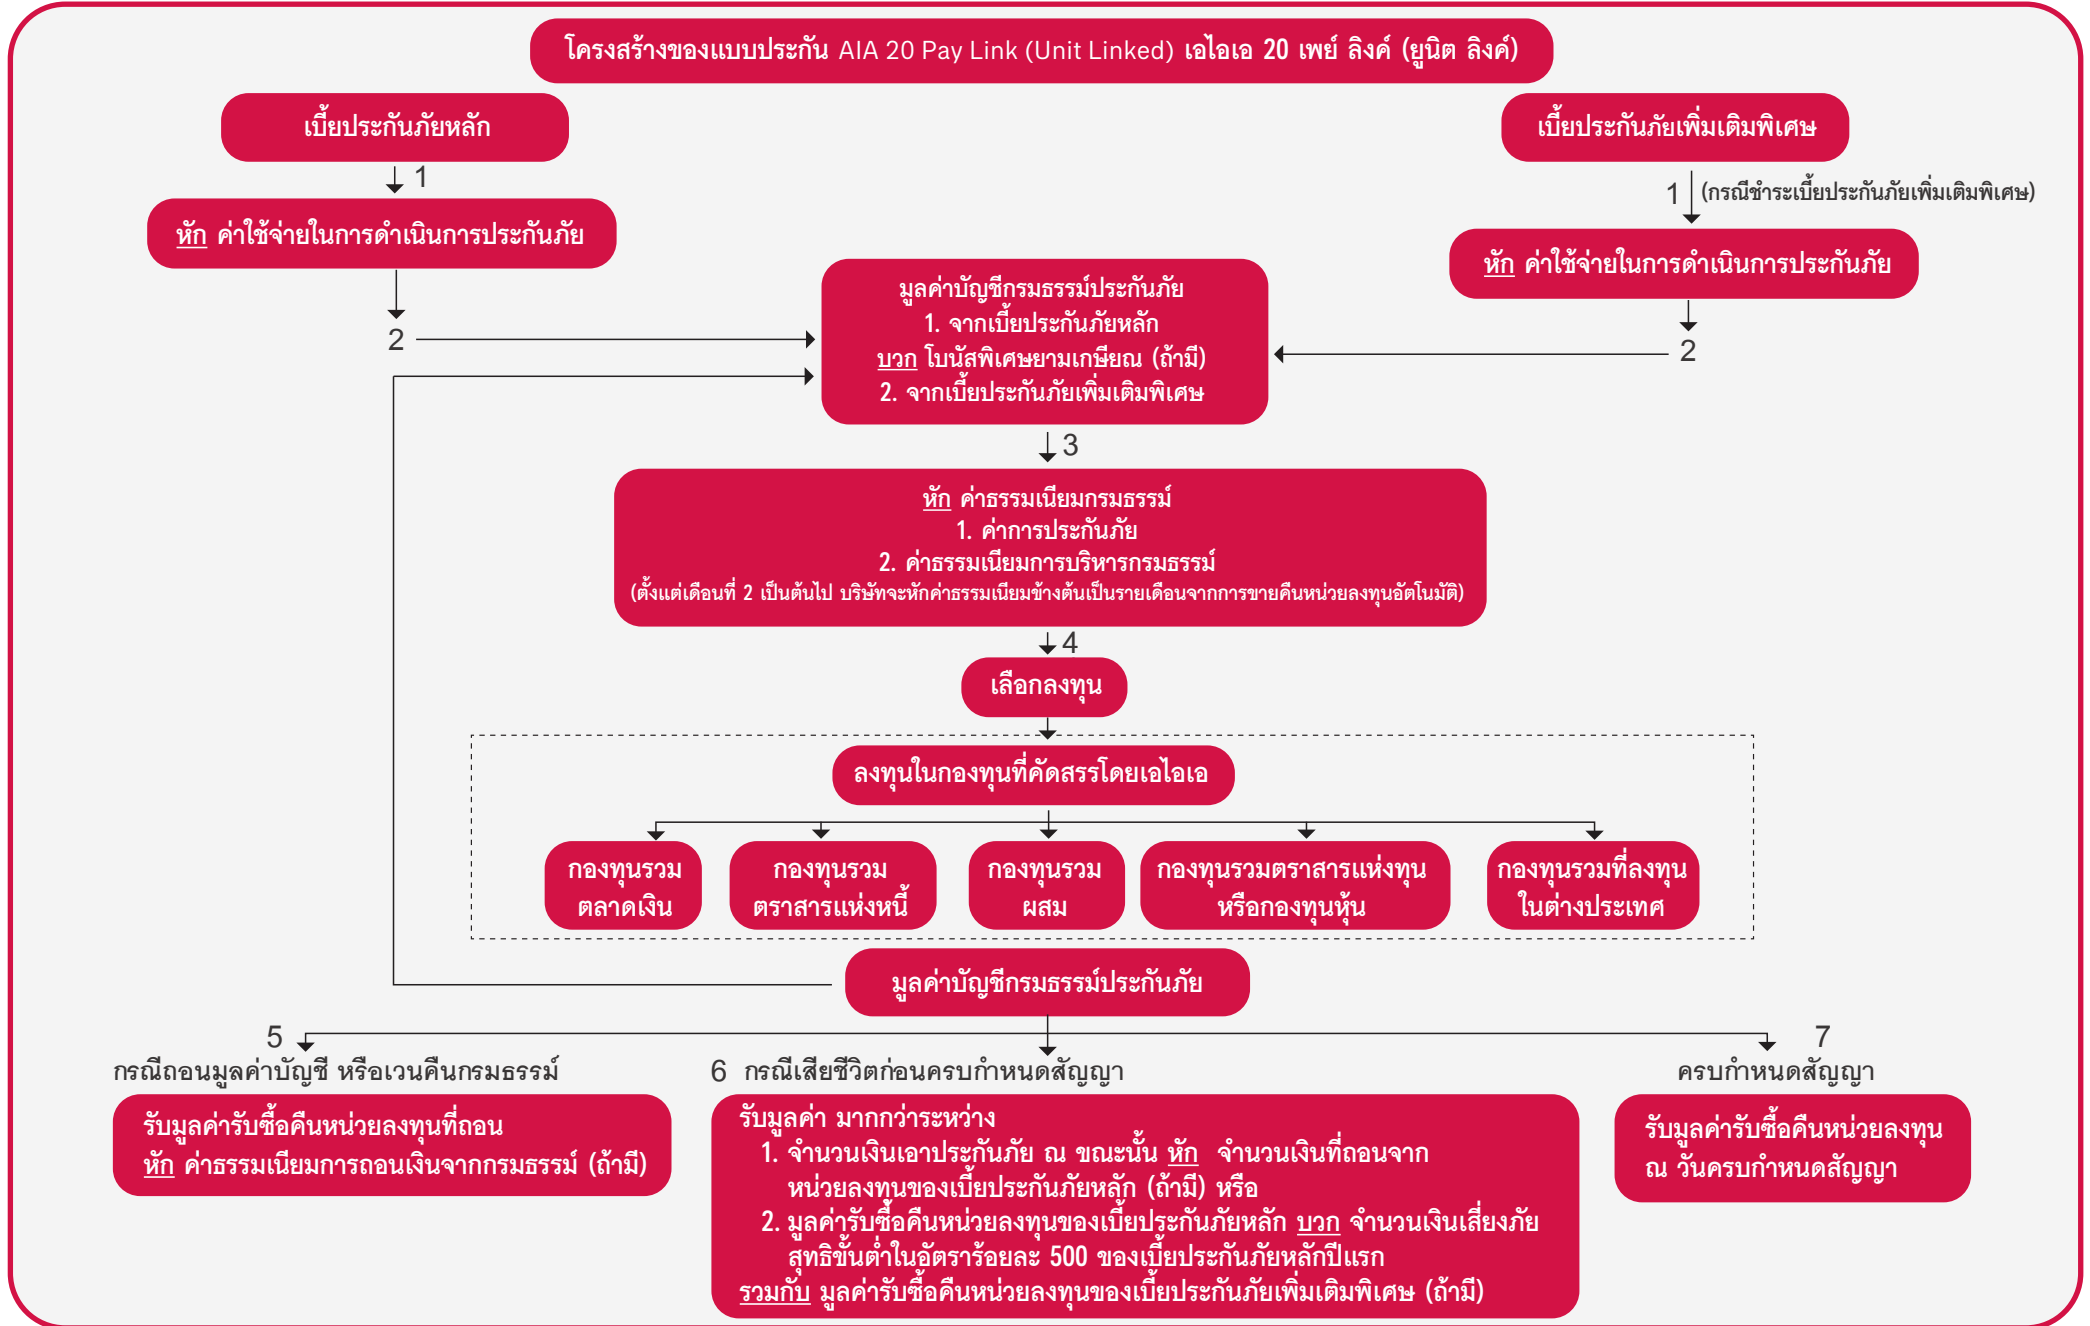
โครงสร้างของแบบประกัน AIA 20 Pay Link (Unit Linked) เอไอเอ 20 เพย์ ลิงค์ (ยูนิต ลิงค์)

เบี้ยประกันภัยหลัก

1

หัก ค่าใช้จ่ายในการดำเนินการประกันภัย

2

เบี้ยประกันภัยเพิ่มเติมพิเศษ

1 (กรณีชำระเบี้ยประกันภัยเพิ่มเติมพิเศษ)

หัก ค่าใช้จ่ายในการดำเนินการประกันภัย

2

มูลค่าบัญชีกรมธรรม์ประกันภัย
1. จากเบี้ยประกันภัยหลัก
บวก โบนัสพิเศษยามเกษียณ (ถ้ามี)
2. จากเบี้ยประกันภัยเพิ่มเติมพิเศษ

3

หัก ค่าธรรมเนียมกรมธรรม์
1. ค่าการประกันภัย
2. ค่าธรรมเนียมการบริหารกรมธรรม์
(ตั้งแต่เดือนที่ 2 เป็นต้นไป บริษัทจะหักค่าธรรมเนียมข้างต้นเป็นรายเดือนจากการขายคืนหน่วยลงทุนอัตโนมัติ)

4

เลือกลงทุน

ลงทุนในกองทุนที่คัดสรรโดยเอไอเอ

กองทุนรวม ตลาดเงิน

กองทุนรวม ตราสารแห่งหนี้

กองทุนรวม ผสม

กองทุนรวมตราสารแห่งทุน หรือกองทุนหุ้น

กองทุนรวมที่ลงทุน ในต่างประเทศ

มูลค่าบัญชีกรมธรรม์ประกันภัย

5
กรณีถอนมูลค่าบัญชี หรือเวนคืนกรมธรรม์

รับมูลค่ารับซื้อคืนหน่วยลงทุนที่ถอน
หัก ค่าธรรมเนียมการถอนเงินจากกรมธรรม์ (ถ้ามี)

6 กรณีเสียชีวิตก่อนครบกำหนดสัญญา

รับมูลค่า มากกว่าระหว่าง
1. จำนวนเงินเอาประกันภัย ณ ขณะนั้น หัก จำนวนเงินที่ถอนจากหน่วยลงทุนของเบี้ยประกันภัยหลัก (ถ้ามี) หรือ
2. มูลค่ารับซื้อคืนหน่วยลงทุนของเบี้ยประกันภัยหลัก บวก จำนวนเงินเสี่ยงภัยสุทธิขั้นต่ำในอัตราร้อยละ 500 ของเบี้ยประกันภัยหลักปีแรก
รวมกับ มูลค่ารับซื้อคืนหน่วยลงทุนของเบี้ยประกันภัยเพิ่มเติมพิเศษ (ถ้ามี)

7
ครบกำหนดสัญญา

รับมูลค่ารับซื้อคืนหน่วยลงทุน
ณ วันครบกำหนดสัญญา